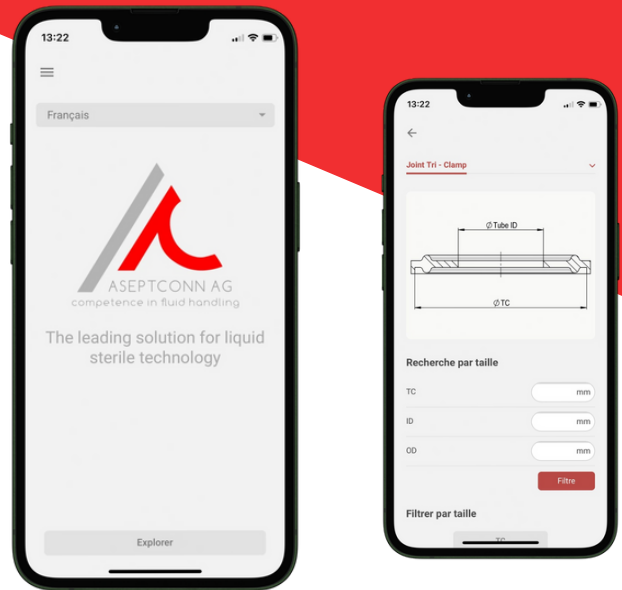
13:22

Français

ASEPTCONN AG
competence in fluid handling

The leading solution for liquid sterile technology

Explorer

13:22

Joint Tri - Clamp

∅ Tube ID

∅ TC

Recherche par taille

TC mm

ID mm

OD mm

Filtre

Filtrer par taille

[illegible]